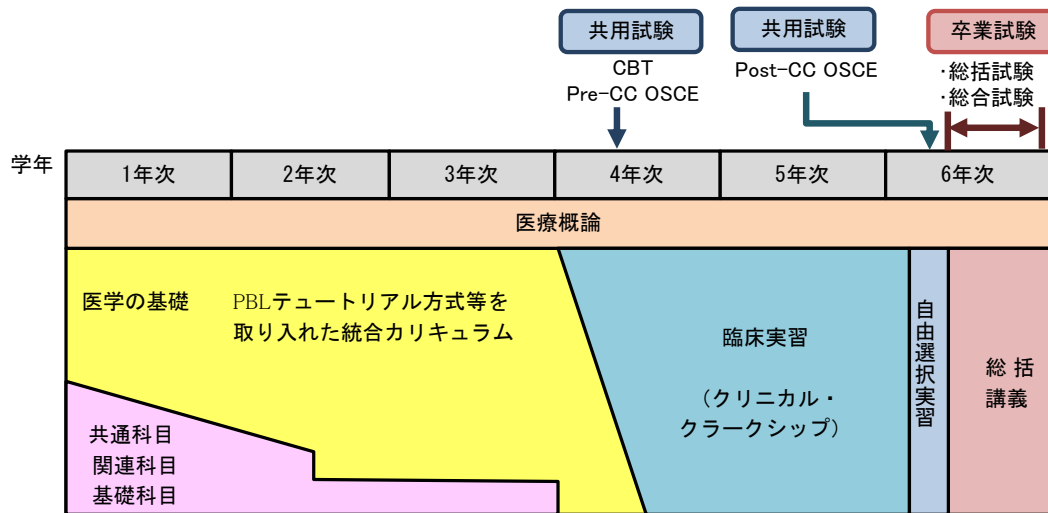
共用試験
CBT
Pre-CC OSCE

共用試験
Post-CC OSCE

卒業試験
・総括試験
・総合試験

学年

| 1年次 | 2年次 | 3年次 | 4年次 | 5年次 | 6年次 |
|---|---|---|---|---|---|

医療概論

医学の基礎

PBLテュートリアル方式等を取り入れた統合カリキュラム

共通科目
関連科目
基礎科目

臨床実習

（クリニカル・クラークシップ）

自由選択実習

総括講義